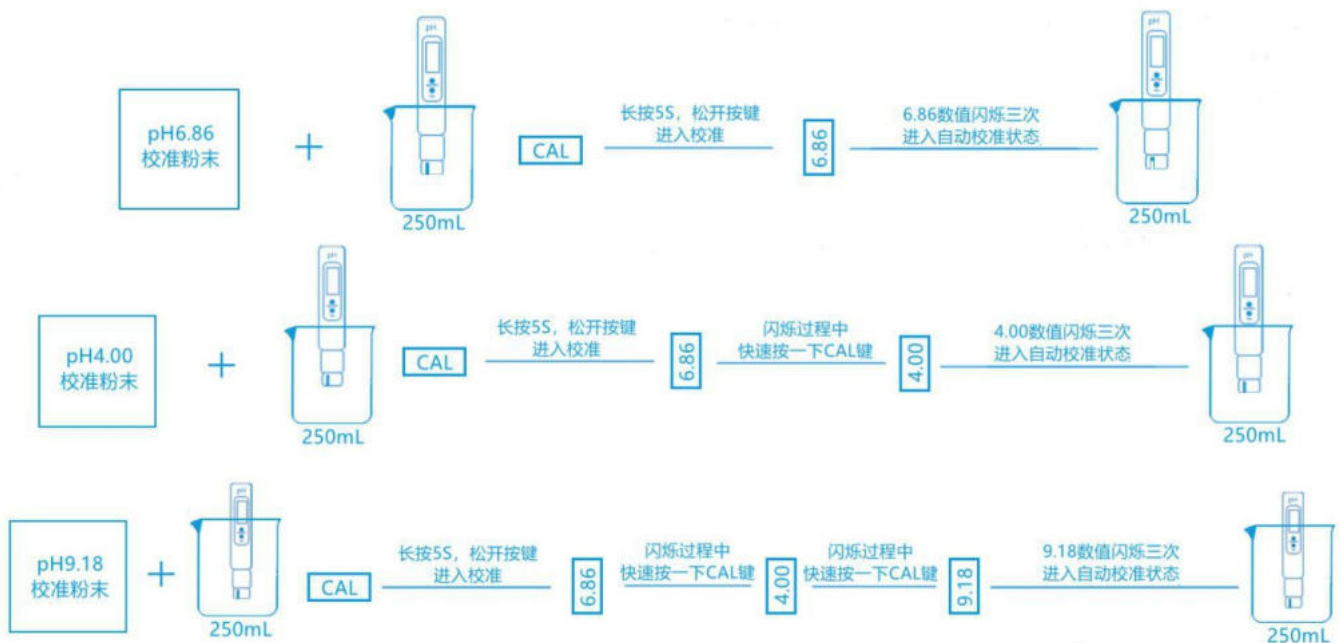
pH6.86
校准粉末

+

pH

250mL

CAL

长按5S，松开按键
进入校准

6.86

6.86数值闪烁三次
进入自动校准状态

pH

250mL

pH4.00
校准粉末

+

pH

250mL

CAL

长按5S，松开按键
进入校准

6.86

闪烁过程中
快速按一下CAL键

4.00

4.00数值闪烁三次
进入自动校准状态

pH

250mL

pH9.18
校准粉末

+

pH

250mL

CAL

长按5S，松开按键
进入校准

6.86

闪烁过程中
快速按一下CAL键

4.00

闪烁过程中
快速按一下CAL键

9.18

9.18数值闪烁三次
进入自动校准状态

pH

250mL